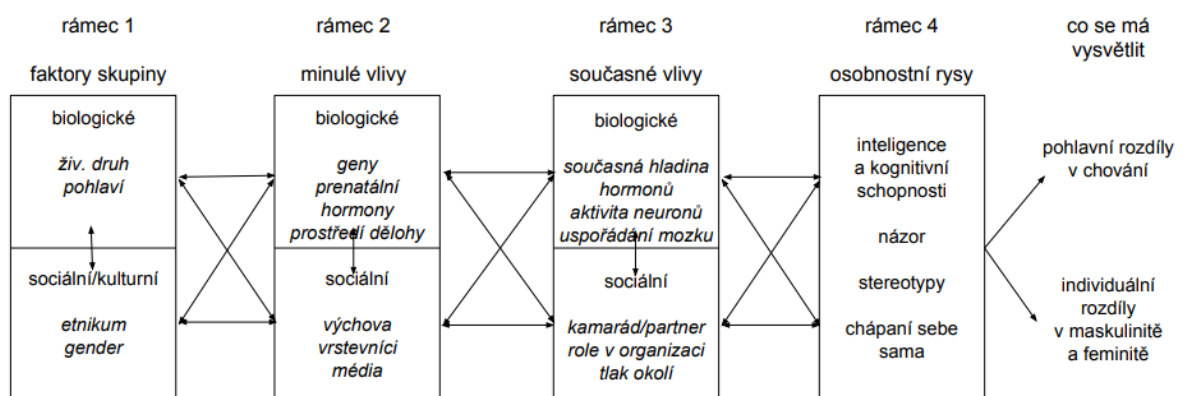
rámec 1

faktory skupiny

biologické

živ. druh
pohlaví

sociální/kulturní

etnikum
gender

rámec 2

minulé vlivy

biologické

geny
prenatální
hormony
prostředí dělohy

sociální

výchova
vrstevníci
média

rámec 3

současné vlivy

biologické

současná hladina
hormonů
aktivita neuronů
uspořádání mozku

sociální

kamarád/partner
role v organizaci
tlak okolí

rámec 4

osobnostní rysy

inteligence
a kognitivní
schopnosti

názor

stereotypy

chápaní sebe
sama

co se má
vysvětlit

pohlavní rozdíly
v chování

individuální
rozdíly
v maskulinitě
a feminitě